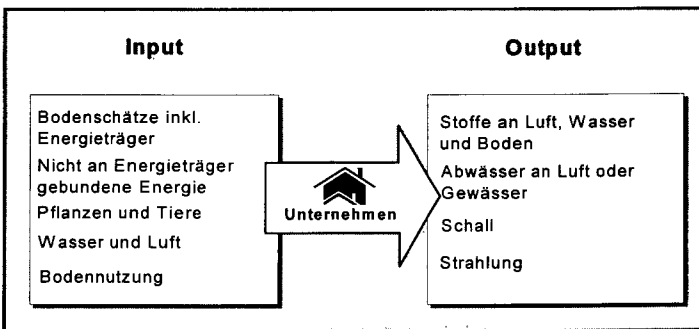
Input

Bodenschätze inkl. Energieträger

Nicht an Energieträger gebundene Energie

Pflanzen und Tiere

Wasser und Luft

Bodennutzung

Unternehmen

Output

Stoffe an Luft, Wasser und Boden

Abwässer an Luft oder Gewässer

Schall

Strahlung